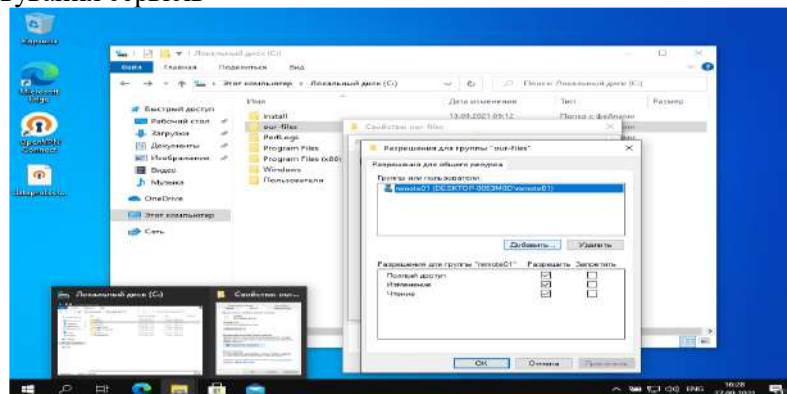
Корзина

Microsoft Edge

OpenVPN Connect

Шифрование

Файл | Главная | Поделиться | Вид

Локальный диск (C:)

← → ↑ Этот компьютер › Локальный диск (C:)

Поиск: Локальный диск (C:)

| Имя | Дата изменения | Тип | Размер |
|---|---|---|---|
| install | 13.09.2021 09:12 | Папка с файлами | |
| our-files | | | |
| PerfLogs | | | |
| Program Files | | | |
| Program Files (x86) | | | |
| Windows | | | |
| Пользователи | | | |

Быстрый доступ
Рабочий стол
Загрузки
Документы
Изображения
Видео
Музыка
OneDrive
Этот компьютер
Сеть

Свойства: our-files

Разрешения для группы "our-files"

Разрешения для общего ресурса

Группы или пользователи:

remote01 (DESKTOP-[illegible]\remote01)

Добавить... | Удалить

| Разрешения для группы "remote01" | Разрешить | Запретить |
|---|---|---|
| Полный доступ | ☑ | ☐ |
| Изменение | ☑ | ☐ |
| Чтение | ☑ | ☐ |

ОК | Отмена | Применить

Локальный диск (C:)

Свойства: our-...

ENG 16:28 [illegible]